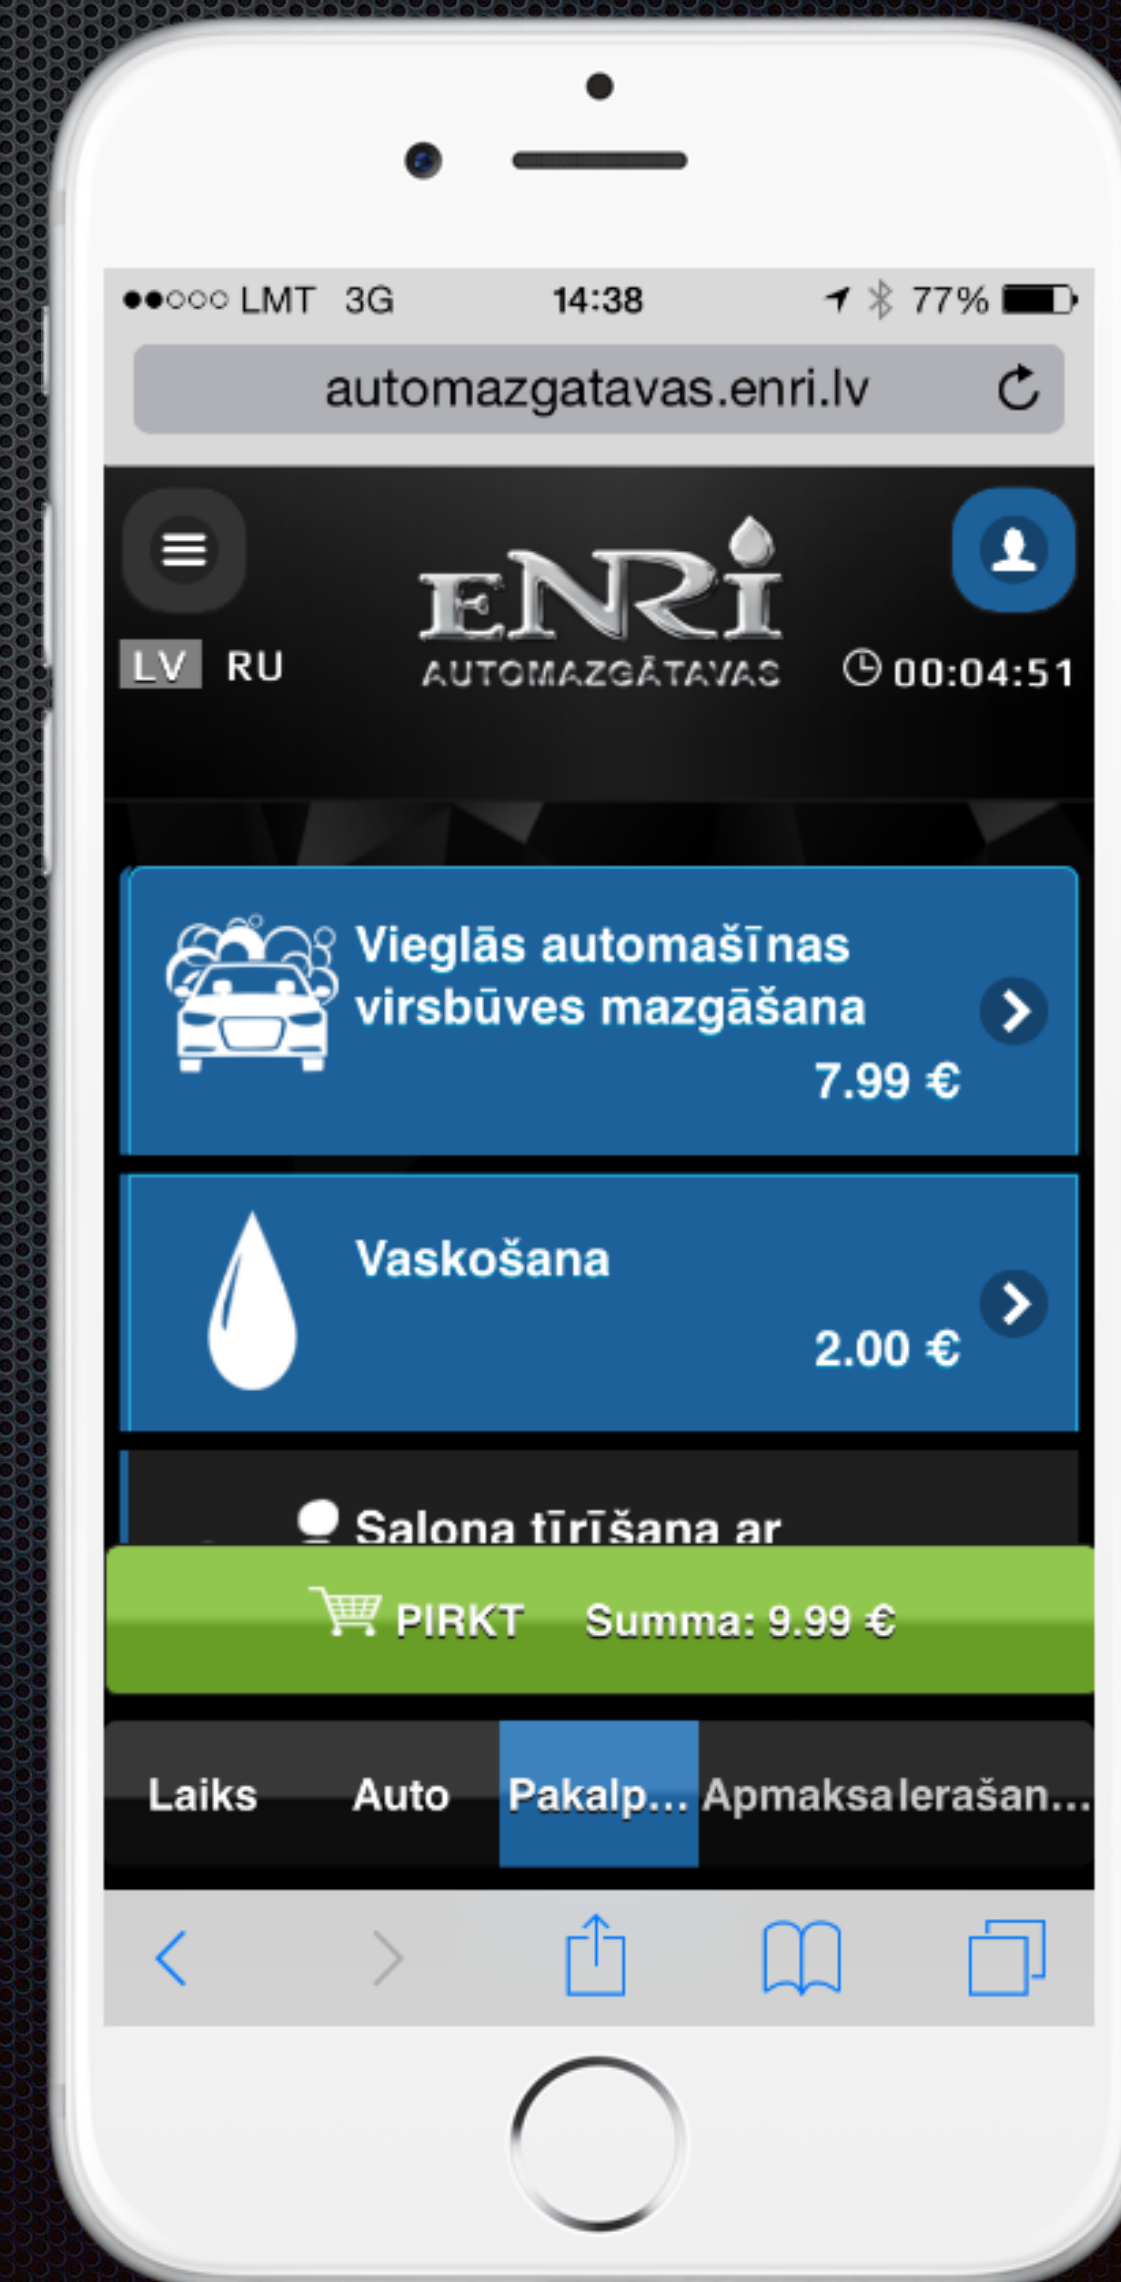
●●○○○ LMT 3G 14:38 77%

automazgatavas.enri.lv

LV RU

ENRi
AUTOMAZGĀTAVAS

00:04:51

Vieglās automašīnas virsbūves mazgāšana
7.99 €

Vaskošana
2.00 €

Salona tīrīšana ar

PIRKT Summa: 9.99 €

Laiks
Auto
Pakalp...
Apmaksa
Ierašan...